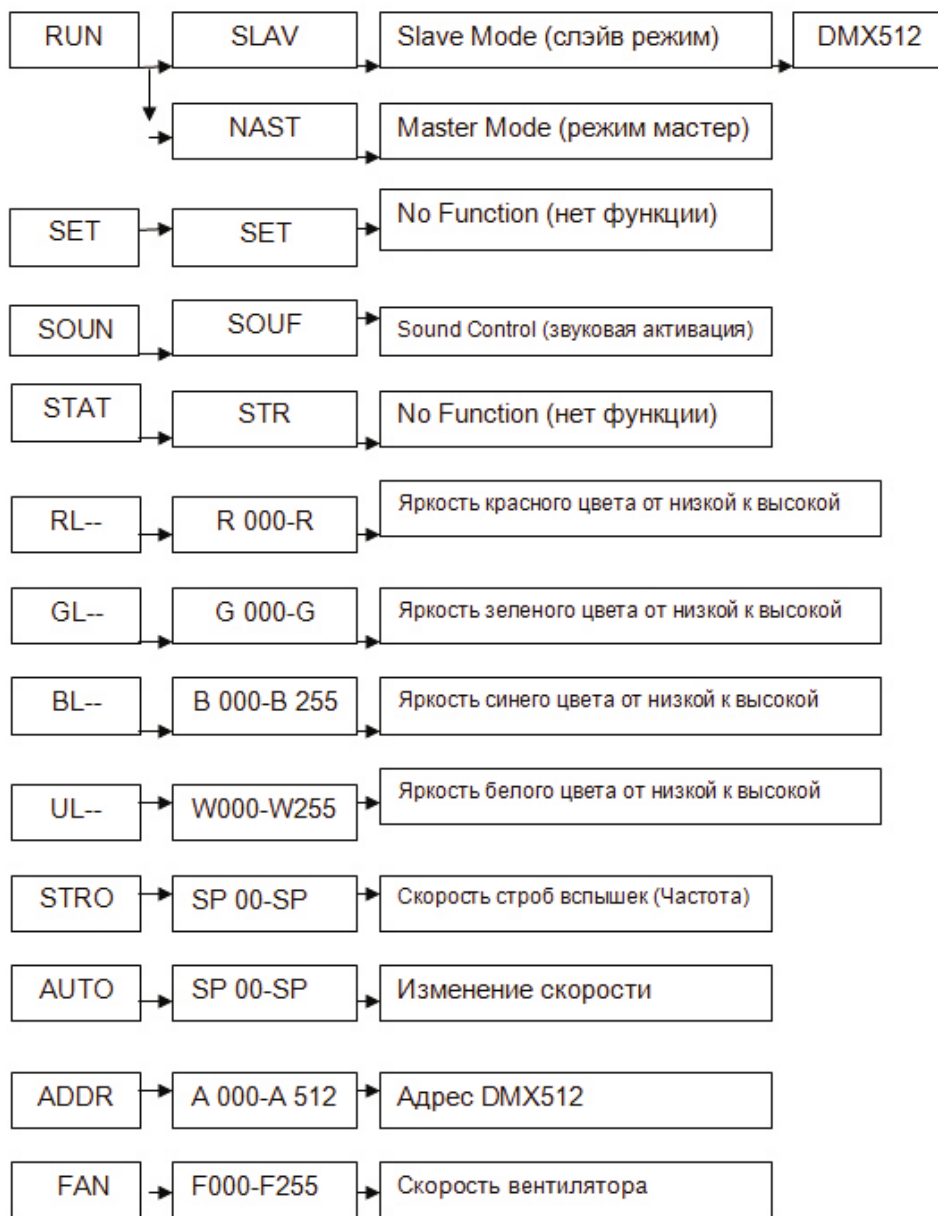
RUN

SLAV

Slave Mode (слэйв режим)

DMX512

NAST

Master Mode (режим мастер)

SET

SET

No Function (нет функции)

SOUN

SOUF

Sound Control (звуковая активация)

STAT

STR

No Function (нет функции)

RL--

R 000-R

Яркость красного цвета от низкой к высокой

GL--

G 000-G

Яркость зеленого цвета от низкой к высокой

BL--

B 000-B 255

Яркость синего цвета от низкой к высокой

UL--

W000-W255

Яркость белого цвета от низкой к высокой

STRO

SP 00-SP

Скорость строб вспышек (Частота)

AUTO

SP 00-SP

Изменение скорости

ADDR

A 000-A 512

Адрес DMX512

FAN

F000-F255

Скорость вентилятора